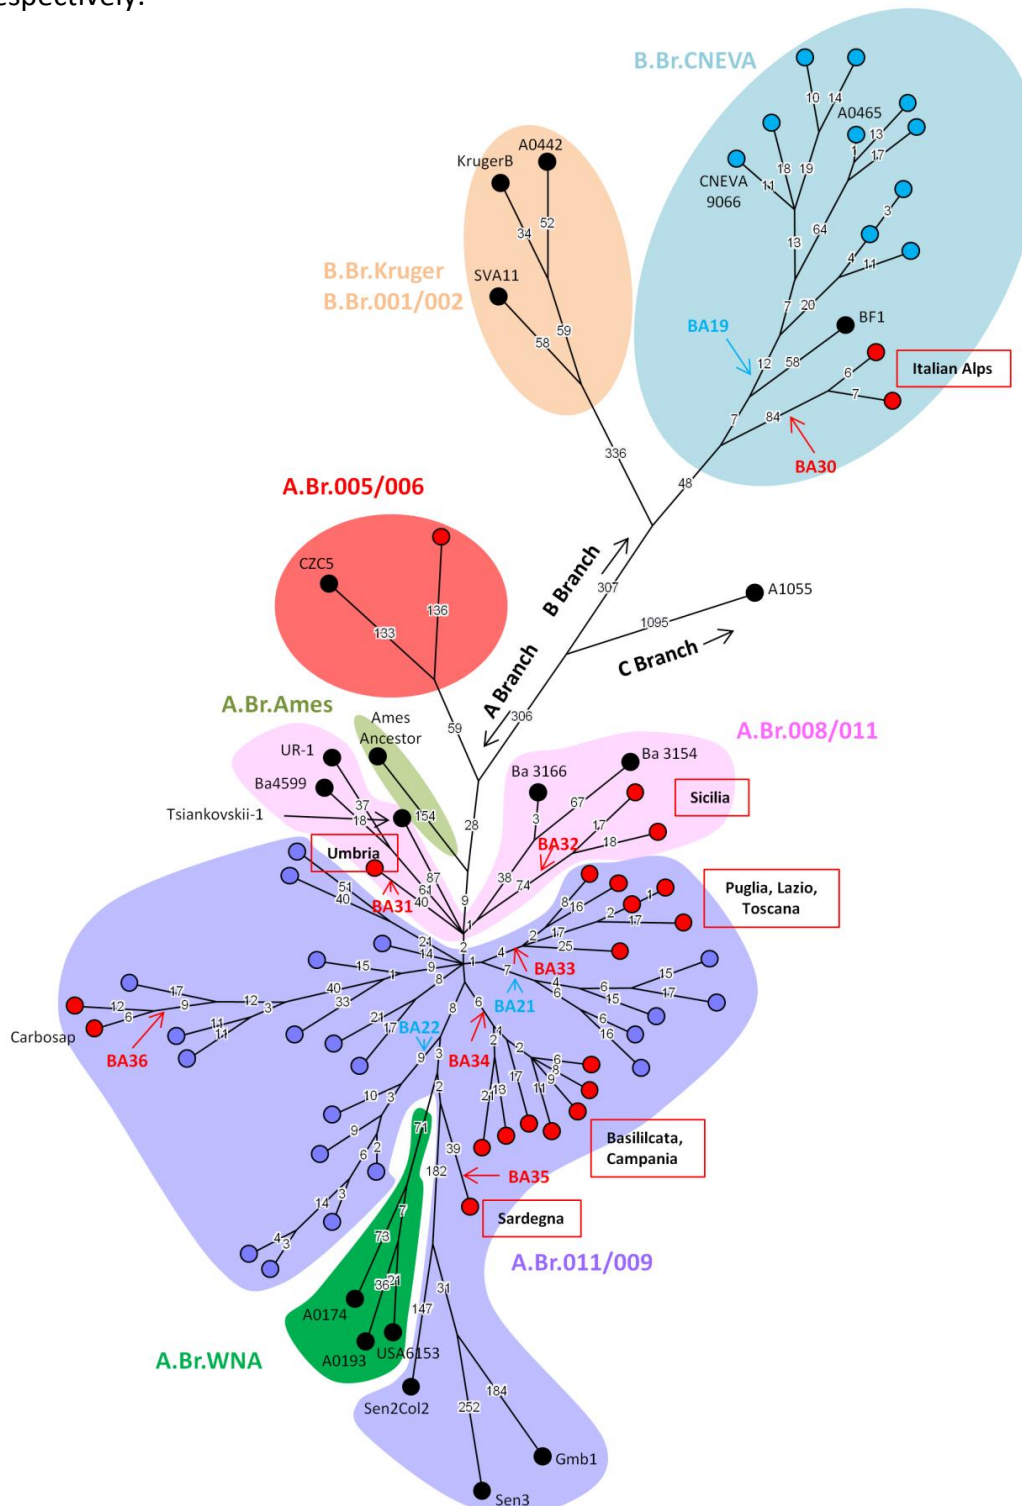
espectively.

B.Br.CNEVA
10 14
A0465
13
1 17
CNEVA 11 18 19
9066
3
13 64
4 11
7 20
BF1
BA19
12 58
6
Italian Alps
7
7 84
BA30
48

B.Br.Kruger
B.Br.001/002
KrugerB
A0442
34 52
SVA11
59
58
336

A.Br.005/006
CZC5
136
133
59

B Branch
307
1095
A1055
C Branch

A Branch
306

A.Br.Ames
Ames Ancestor
UR-1
Ba4599
37
Tsiankovskii-1
18
154
28

A.Br.008/011
Ba 3154
Ba 3166
67
Sicilia
3
17
BA32
18
38 74

Umbria
87
61
54 40
40
BA31
9
1

Puglia, Lazio, Toscana
8 16
1
2
17
17
25
24
14
2
1
15
1
9
4
BA33
7
40
8
33
15
17
4
6
BA21
6
15
6
16
17 12
9
12
3
6
Carbosap
BA36
11
11
21
17 BA22
9
8
6
BA34
2
1
2
3
6
8
9
11
17
21 13
10 3
2
9
2
6
Basililcata, Campania
39
182
BA35
Sardegna
14
3
4 3
71
7
73
36 21
A0174
147
31
A0193
USA6153
A.Br.011/009
A.Br.WNA
Sen2Col2
252
184
Gmb1
Sen3